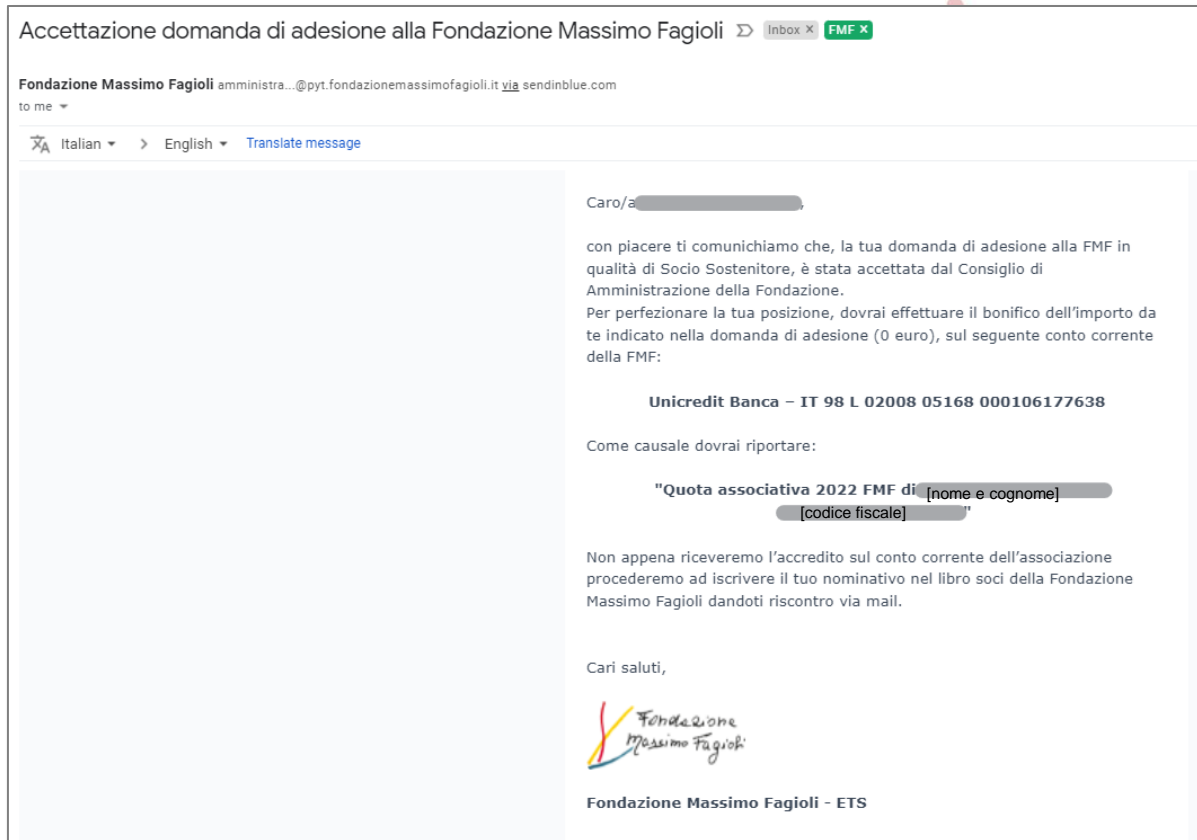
Accettazione domanda di adesione alla Fondazione Massimo Fagioli Inbox × FMF ×

Fondazione Massimo Fagioli amministra...@pyt.fondazionemassimofagioli.it via sendinblue.com
to me

Italian > English Translate message

Caro/a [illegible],

con piacere ti comunichiamo che, la tua domanda di adesione alla FMF in qualità di Socio Sostenitore, è stata accettata dal Consiglio di Amministrazione della Fondazione.
Per perfezionare la tua posizione, dovrai effettuare il bonifico dell'importo da te indicato nella domanda di adesione (0 euro), sul seguente conto corrente della FMF:

Unicredit Banca – IT 98 L 02008 05168 000106177638

Come causale dovrai riportare:

"Quota associativa 2022 FMF di [nome e cognome] [codice fiscale]"

Non appena riceveremo l'accredito sul conto corrente dell'associazione procederemo ad iscrivere il tuo nominativo nel libro soci della Fondazione Massimo Fagioli dandoti riscontro via mail.

Cari saluti,

Fondazione Massimo Fagioli

Fondazione Massimo Fagioli - ETS